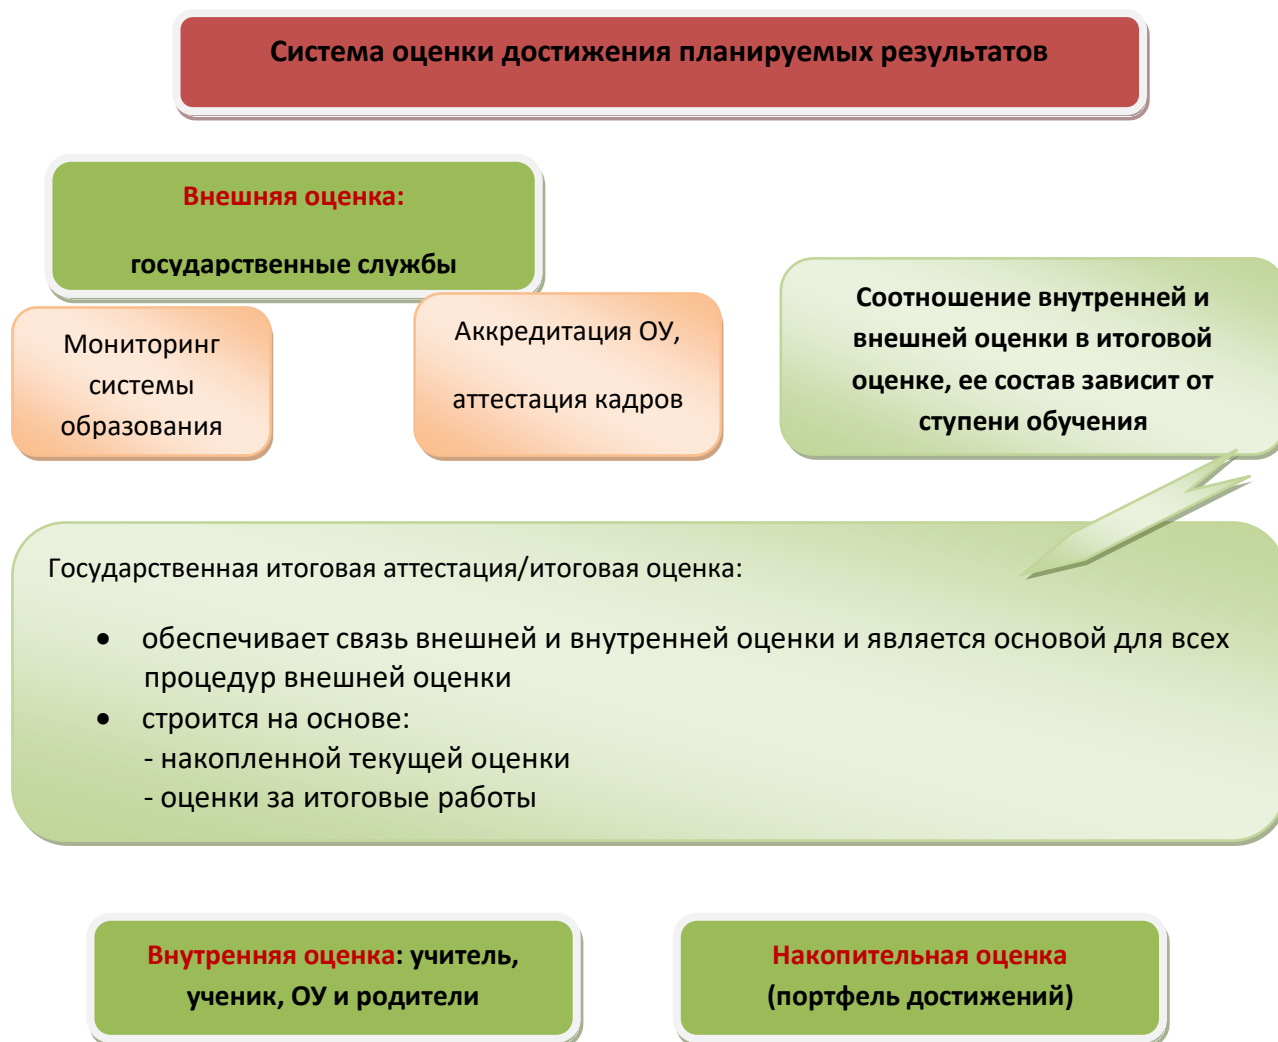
Система оценки достижения планируемых результатов

Внешняя оценка:

государственные службы

Мониторинг системы образования

Аккредитация ОУ,

аттестация кадров

Соотношение внутренней и внешней оценки в итоговой оценке, ее состав зависит от ступени обучения

Государственная итоговая аттестация/итоговая оценка:

- обеспечивает связь внешней и внутренней оценки и является основой для всех процедур внешней оценки
- строится на основе:
 - накопленной текущей оценки
 - оценки за итоговые работы

Внутренняя оценка: учитель, ученик, ОУ и родители

Накопительная оценка (портфель достижений)